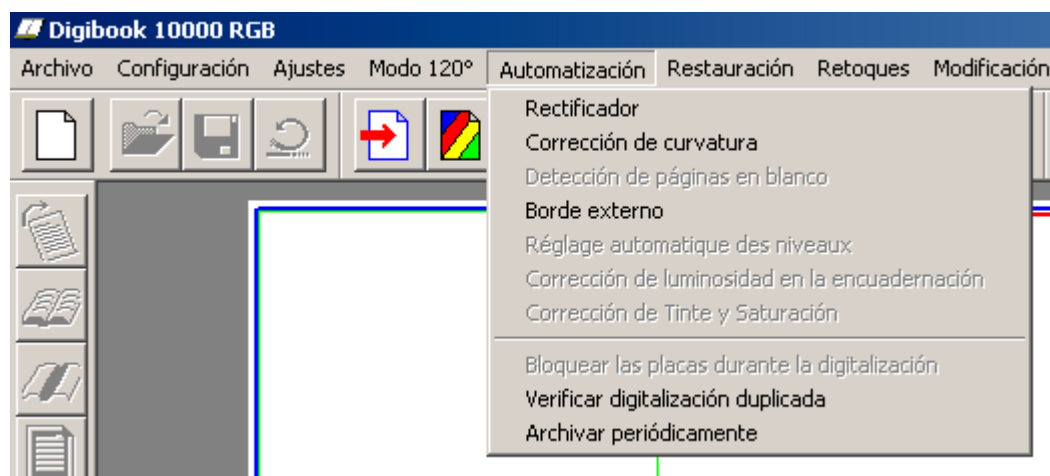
Digibook 10000 RGB

Archivo Configuración Ajustes Modo 120° Automatización Restauración Retoques Modificación

Rectificador
Corrección de curvatura
Detección de páginas en blanco
Borde externo
Réglage automatique des niveaux
Corrección de luminosidad en la encuadernación
Corrección de Tinte y Saturación
Bloquear las placas durante la digitalización
Verificar digitalización duplicada
Archivar periódicamente